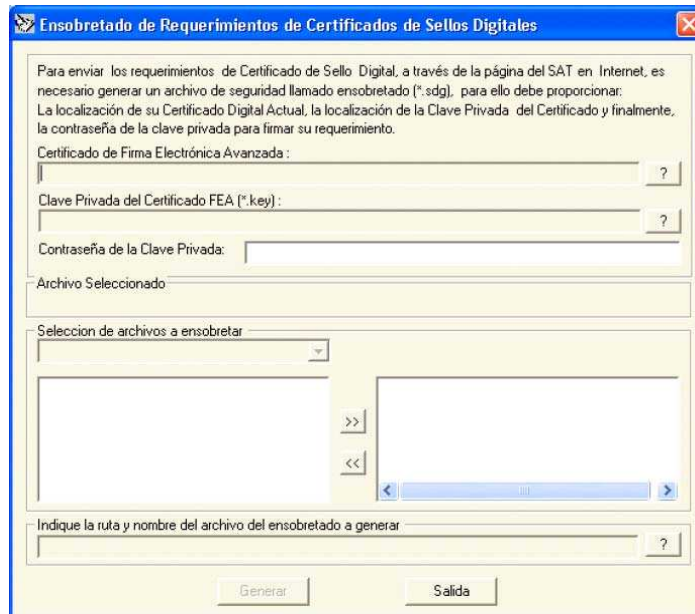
Ensobretado de Requerimientos de Certificados de Sellos Digitales

Para enviar los requerimientos de Certificado de Sello Digital, a través de la página del SAT en Internet, es necesario generar un archivo de seguridad llamado ensobretado (*.sdg), para ello debe proporcionar:
La localización de su Certificado Digital Actual, la localización de la Clave Privada del Certificado y finalmente, la contraseña de la clave privada para firmar su requerimiento.

Certificado de Firma Electrónica Avanzada :

?

Clave Privada del Certificado FEA (*.key) :

?

Contraseña de la Clave Privada:

Archivo Seleccionado

Seleccion de archivos a ensobretar

>>

<<

Indique la ruta y nombre del archivo del ensobretado a generar

?

Generar

Salida